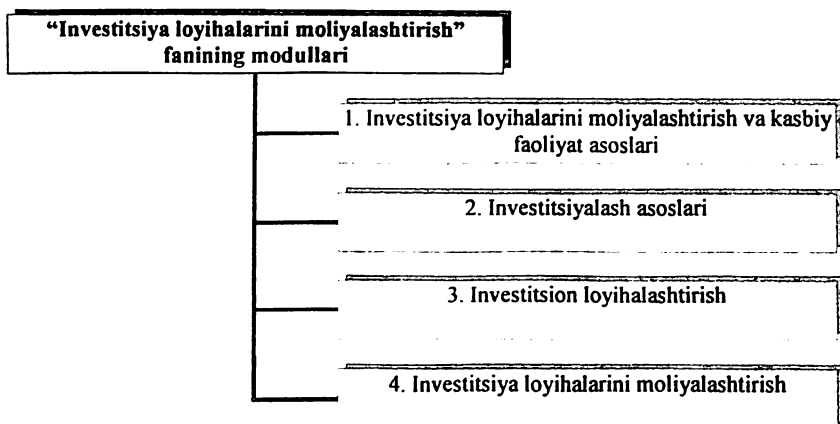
"Investitsiya loyihalarini moliyalashtirish" fanining modullari

1. Investitsiya loyihalarini moliyalashtirish va kasbiy faoliyat asoslari

2. Investitsiyalash asoslari

3. Investitsion loyihalashtirish

4. Investitsiya loyihalarini moliyalashtirish